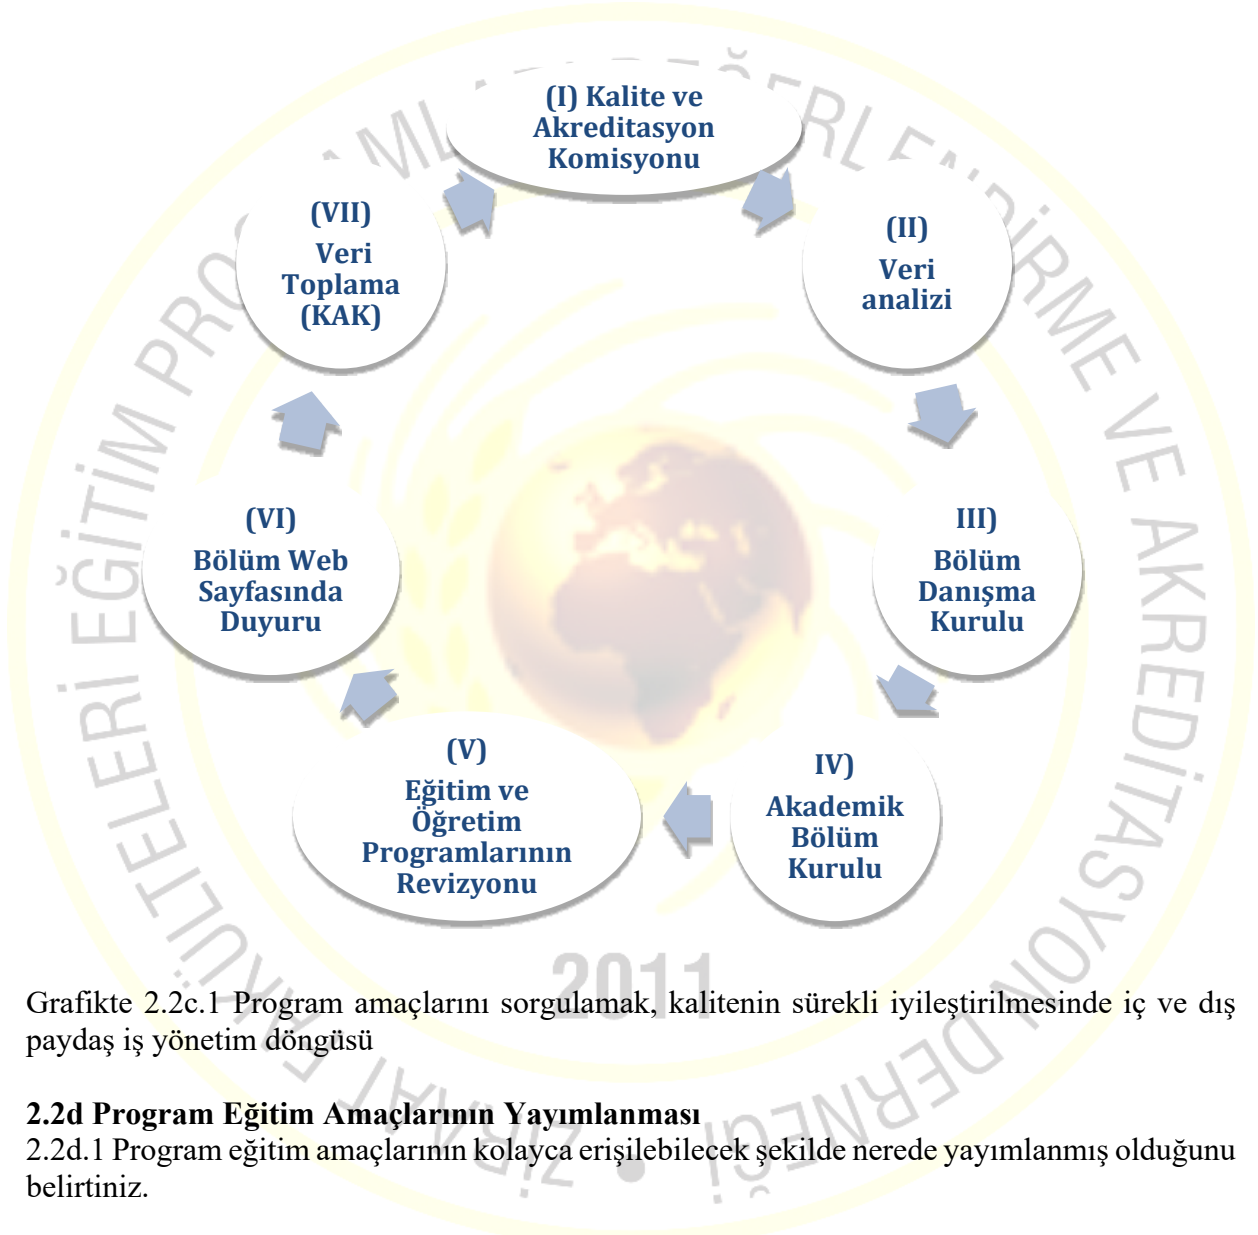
(I) Kalite ve Akreditasyon Komisyonu

(II) Veri analizi

III) Bölüm Danışma Kurulu

IV) Akademik Bölüm Kurulu

(V) Eğitim ve Öğretim Programlarının Revizyonu

(VI) Bölüm Web Sayfasında Duyuru

(VII) Veri Toplama (KAK)

Grafikte 2.2c.1 Program amaçlarını sorgulamak, kalitenin sürekli iyileştirilmesinde iç ve dış paydaş iş yönetim döngüsü

**2.2d Program Eğitim Amaçlarının Yayımlanması**
2.2d.1 Program eğitim amaçlarının kolayca erişilebilecek şekilde nerede yayımlanmış olduğunu belirtiniz.